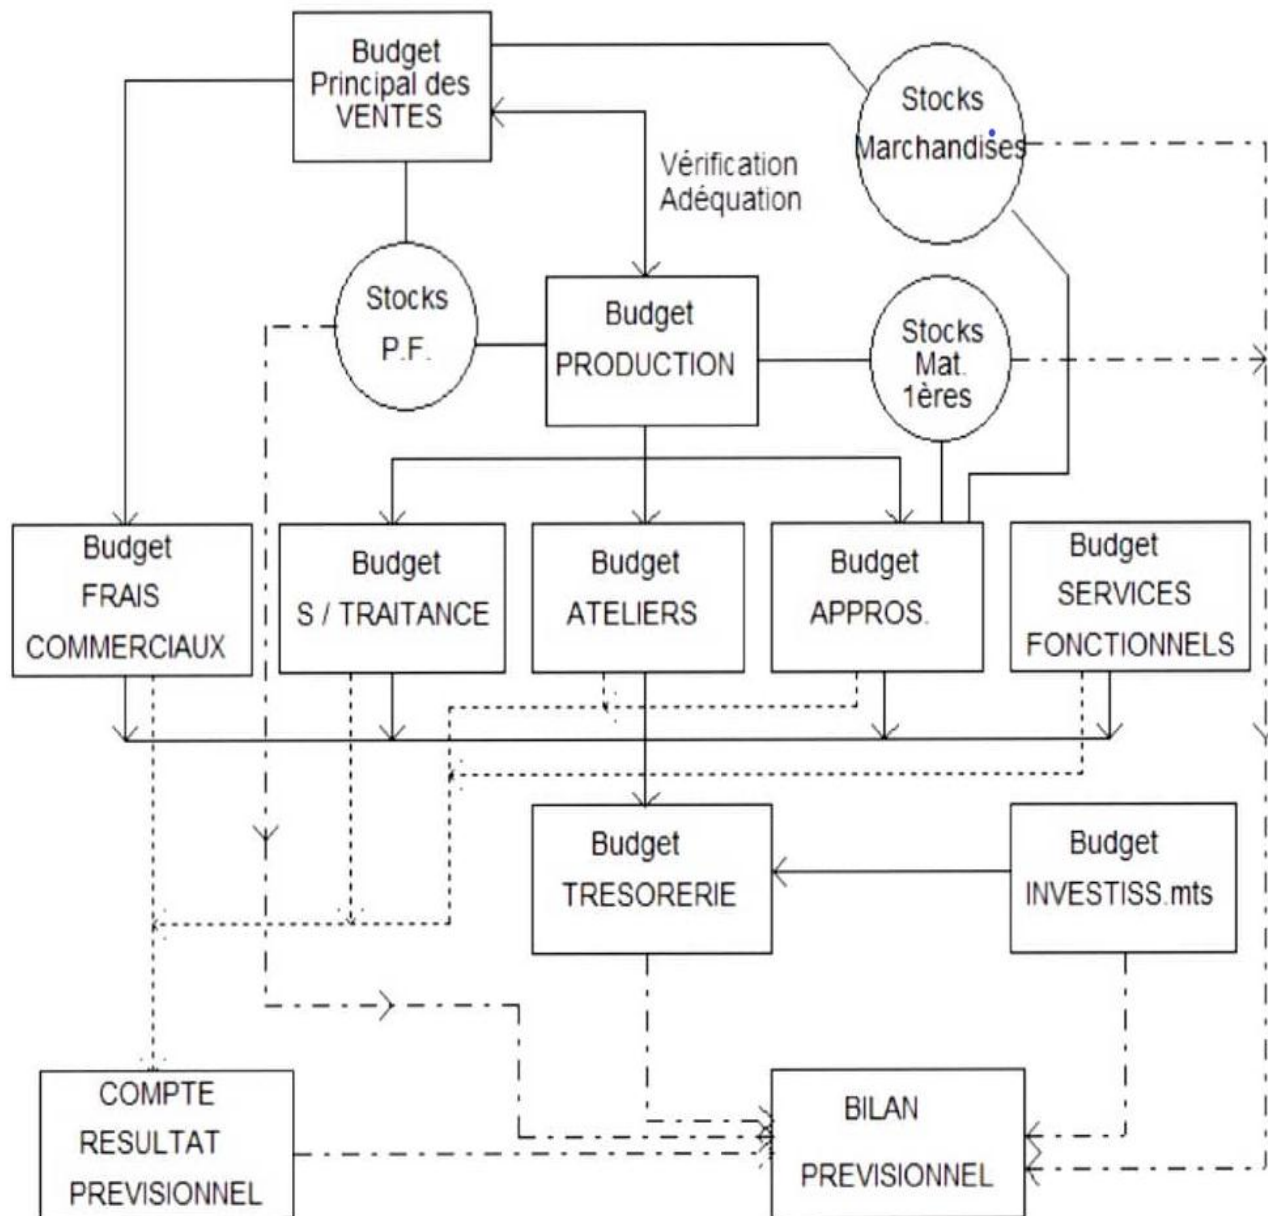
Budget Principal des VENTES

Stocks Marchandises

Vérification Adéquation

Stocks P.F.

Budget PRODUCTION

Stocks Mat. 1ères

Budget FRAIS COMMERCIAUX

Budget S / TRAITANCE

Budget ATELIERS

Budget APPROS.

Budget SERVICES FONCTIONNELS

Budget TRESORERIE

Budget INVESTISS.mts

COMPTE RESULTAT PREVISIONNEL

BILAN PREVISIONNEL